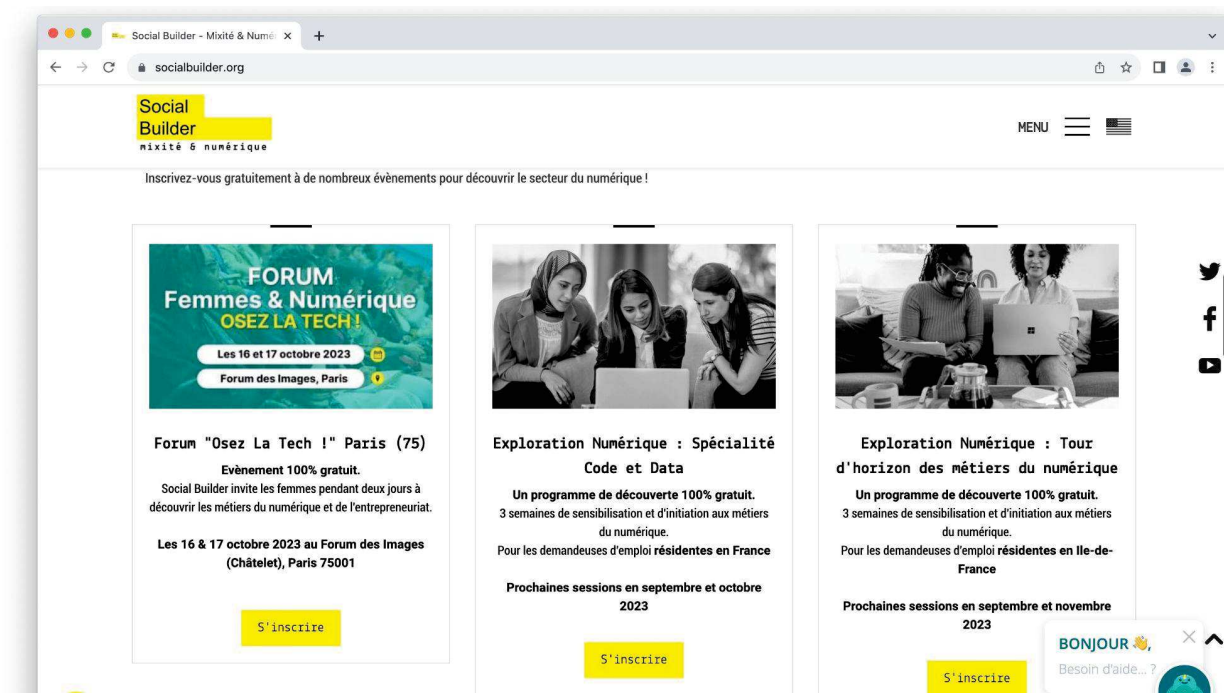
Social Builder - Mixité & Numé ×

socialbuilder.org

Social Builder
mixité & numérique

MENU

Inscrivez-vous gratuitement à de nombreux évènements pour découvrir le secteur du numérique !

FORUM
Femmes & Numérique
OSEZ LA TECH !
Les 16 et 17 octobre 2023
Forum des Images, Paris

Forum "Osez La Tech !" Paris (75)

Evènement 100% gratuit.
Social Builder invite les femmes pendant deux jours à découvrir les métiers du numérique et de l'entrepreneuriat.

Les 16 & 17 octobre 2023 au Forum des Images (Châtelet), Paris 75001

S'inscrire

Exploration Numérique : Spécialité Code et Data

Un programme de découverte 100% gratuit.
3 semaines de sensibilisation et d'initiation aux métiers du numérique.
Pour les demandeuses d'emploi résidentes en France

Prochaines sessions en septembre et octobre 2023

S'inscrire

Exploration Numérique : Tour d'horizon des métiers du numérique

Un programme de découverte 100% gratuit.
3 semaines de sensibilisation et d'initiation aux métiers du numérique.
Pour les demandeuses d'emploi résidentes en Ile-de-France

Prochaines sessions en septembre et novembre 2023

S'inscrire

BONJOUR 👋,
Besoin d'aide... ?